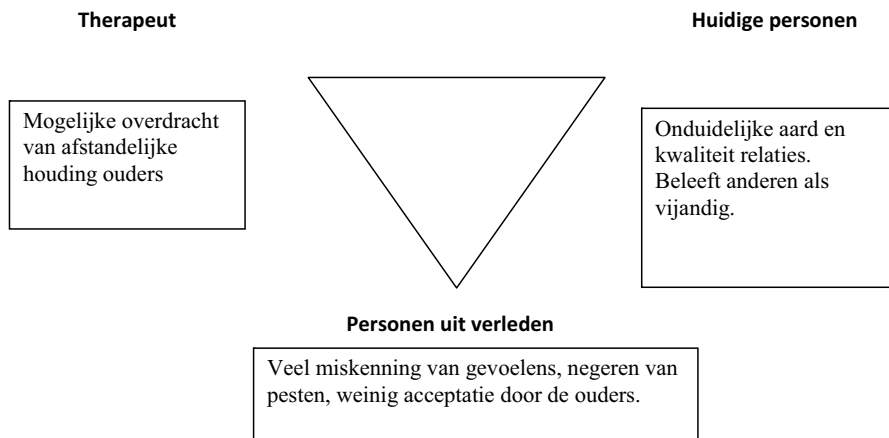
Therapeut

Huidige personen

Mogelijke overdracht van afstandelijke houding ouders

Onduidelijke aard en kwaliteit relaties. Beleeft anderen als vijandig.

Personen uit verleden

Veel miskenning van gevoelens, negeren van pesten, weinig acceptatie door de ouders.